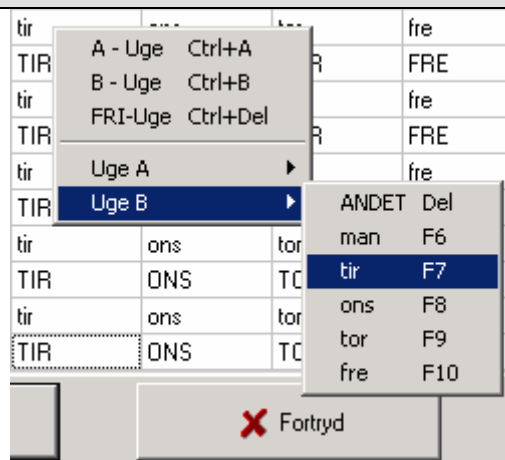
tir | ons | tor | fre
TIR | | R | FRE
tir | | | fre
TIR | | R | FRE
tir | | | fre
TIR
tir | ons | tor
TIR | ONS | TC
tir | ons | tor
TIR | ONS | TC

A - Uge Ctrl+A
B - Uge Ctrl+B
FRI-Uge Ctrl+Del

Uge A
Uge B

ANDET Del
man F6
tir F7
ons F8
tor F9
fre F10

Fortryd